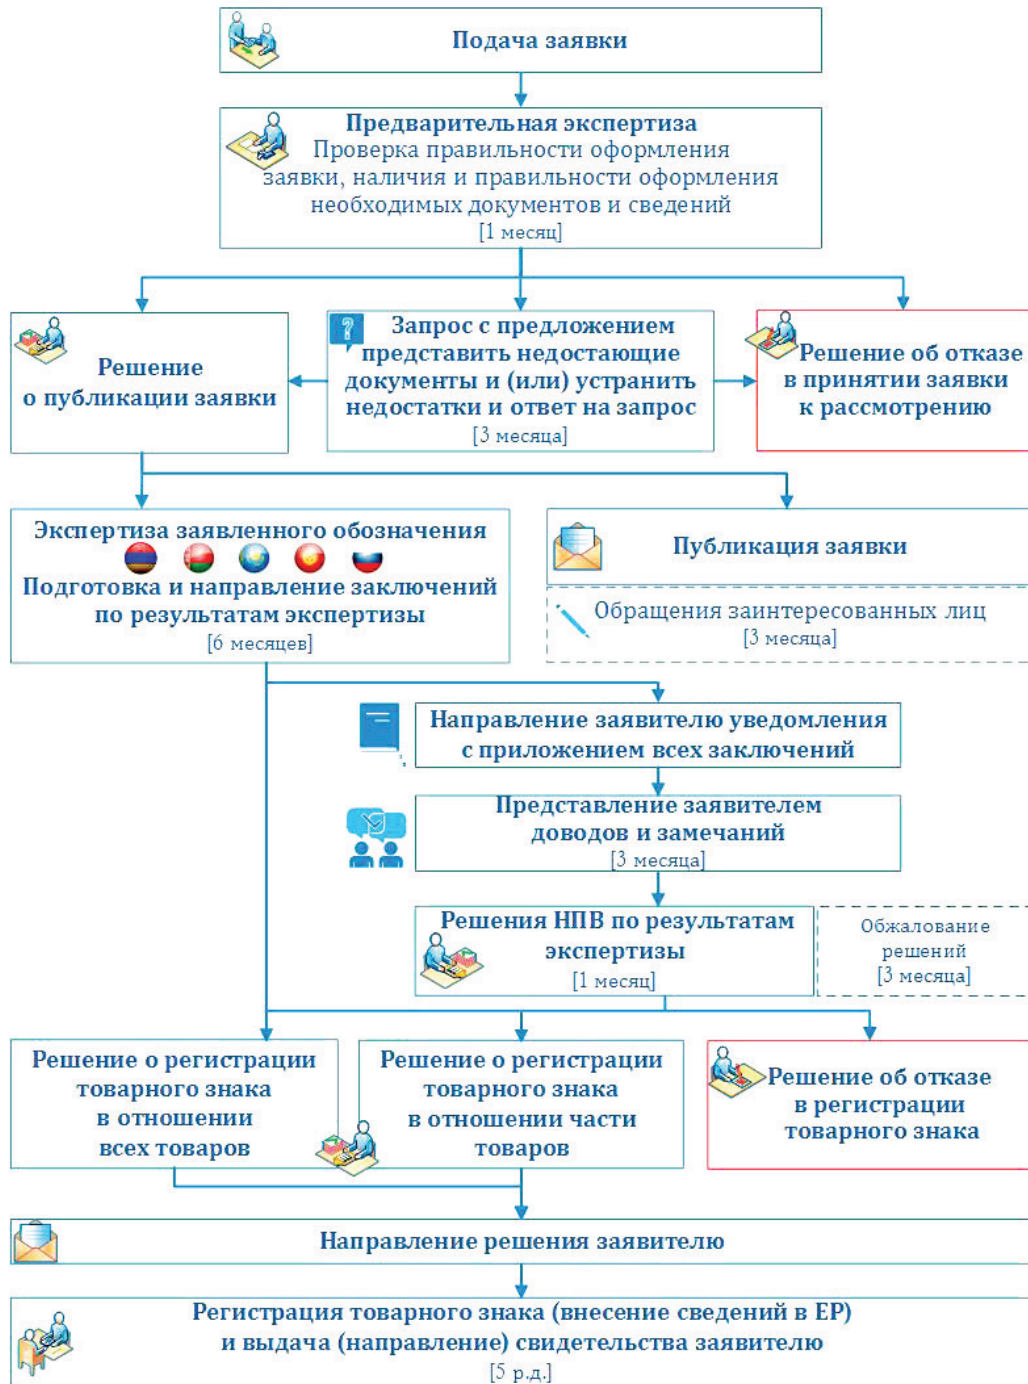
Подача заявки

Предварительная экспертиза
Проверка правильности оформления заявки, наличия и правильности оформления необходимых документов и сведений
[1 месяц]

Решение о публикации заявки

Запрос с предложением представить недостающие документы и (или) устранить недостатки и ответ на запрос
[3 месяца]

Решение об отказе в принятии заявки к рассмотрению

Экспертиза заявленного обозначения
Подготовка и направление заключений по результатам экспертизы
[6 месяцев]

Публикация заявки

Обращения заинтересованных лиц
[3 месяца]

Направление заявителю уведомления с приложением всех заключений

Представление заявителем доводов и замечаний
[3 месяца]

Решения НПВ по результатам экспертизы
[1 месяц]

Обжалование решений
[3 месяца]

Решение о регистрации товарного знака в отношении всех товаров

Решение о регистрации товарного знака в отношении части товаров

Решение об отказе в регистрации товарного знака

Направление решения заявителю

Регистрация товарного знака (внесение сведений в ЕР) и выдача (направление) свидетельства заявителю
[5 р.д.]